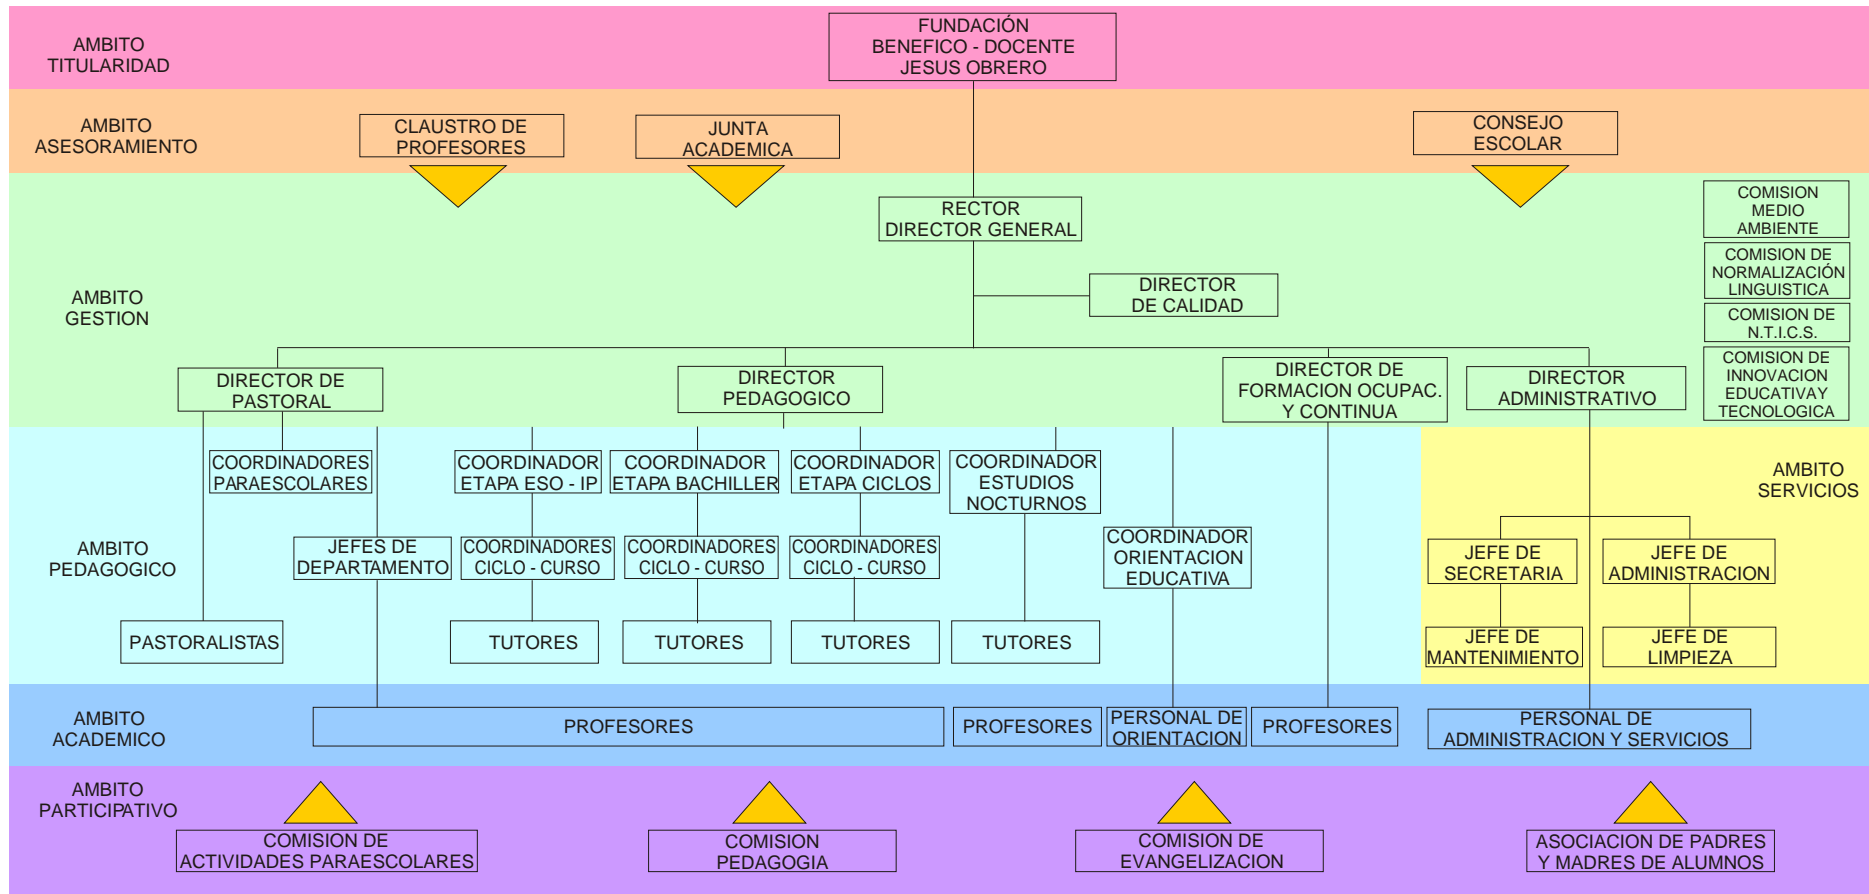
AMBITO TITULARIDAD

FUNDACIÓN BENEFICO - DOCENTE JESUS OBRERO

AMBITO ASESORAMIENTO

CLAUSTRO DE PROFESORES

JUNTA ACADEMICA

CONSEJO ESCOLAR

AMBITO GESTION

RECTOR DIRECTOR GENERAL

DIRECTOR DE CALIDAD

COMISION MEDIO AMBIENTE

COMISION DE NORMALIZACIÓN LINGUISTICA

COMISION DE N.T.I.C.S.

COMISION DE INNOVACION EDUCATIVAY TECNOLOGICA

DIRECTOR DE PASTORAL

DIRECTOR PEDAGOGICO

DIRECTOR DE FORMACION OCUPAC. Y CONTINUA

DIRECTOR ADMINISTRATIVO

AMBITO PEDAGOGICO

COORDINADORES PARAESCOLARES

COORDINADOR ETAPA ESO - IP

COORDINADOR ETAPA BACHILLER

COORDINADOR ETAPA CICLOS

COORDINADOR ESTUDIOS NOCTURNOS

AMBITO SERVICIOS

JEFES DE DEPARTAMENTO

COORDINADORES CICLO - CURSO

COORDINADORES CICLO - CURSO

COORDINADORES CICLO - CURSO

COORDINADOR ORIENTACION EDUCATIVA

JEFE DE SECRETARIA

JEFE DE ADMINISTRACION

PASTORALISTAS

TUTORES

TUTORES

TUTORES

TUTORES

JEFE DE MANTENIMIENTO

JEFE DE LIMPIEZA

AMBITO ACADEMICO

PROFESORES

PROFESORES

PERSONAL DE ORIENTACION

PROFESORES

PERSONAL DE ADMINISTRACION Y SERVICIOS

AMBITO PARTICIPATIVO

COMISION DE ACTIVIDADES PARAESCOLARES

COMISION PEDAGOGIA

COMISION DE EVANGELIZACION

ASOCIACION DE PADRES Y MADRES DE ALUMNOS